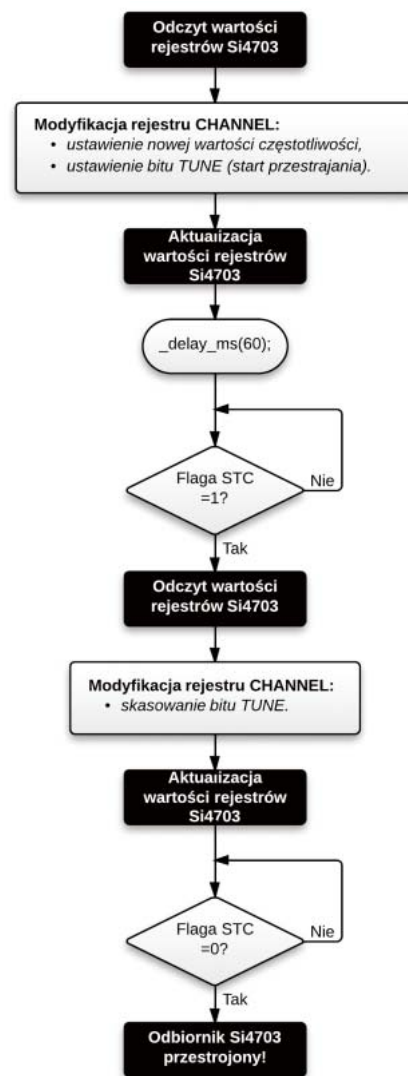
Odczyt wartości rejestrów Si4703

Modyfikacja rejestru CHANNEL:
• ustawienie nowej wartości częstotliwości,
• ustawienie bitu TUNE (start przestrajania).

Aktualizacja wartości rejestrów Si4703

_delay_ms(60);

Flaga STC =1?

Nie

Tak

Odczyt wartości rejestrów Si4703

Modyfikacja rejestru CHANNEL:
• skasowanie bitu TUNE.

Aktualizacja wartości rejestrów Si4703

Flaga STC =0?

Nie

Tak

Odbiornik Si4703 przestrojony!